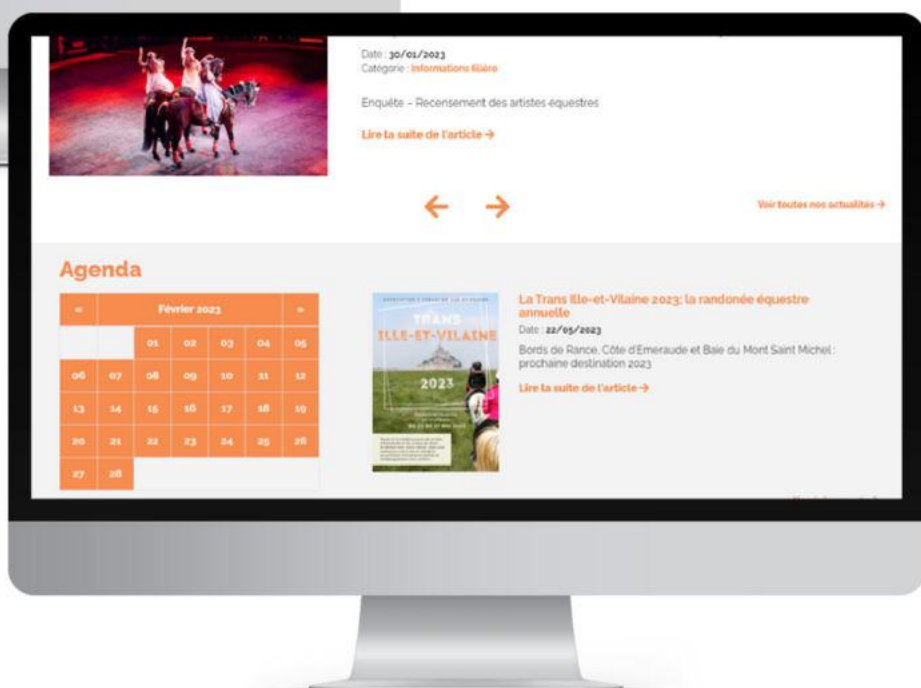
Date : 30/01/2023
Catégorie : Informations filière

Enquête – Recensement des artistes équestres

Lire la suite de l'article →

←  →

Voir toutes nos actualités →

Agenda

| « | Février 2023 | | | | | » |
|---|---|---|---|---|---|---|
| | | 01 | 02 | 03 | 04 | 05 |
| 06 | 07 | 08 | 09 | 10 | 11 | 12 |
| 13 | 14 | 15 | 16 | 17 | 18 | 19 |
| 20 | 21 | 22 | 23 | 24 | 25 | 26 |
| 27 | 28 | | | | | |

TRANS ILLE-ET-VILAINE 2023

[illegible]

La Trans Ille-et-Vilaine 2023: la randonée équestre annuelle
Date : 22/05/2023
Bords de Rance, Côte d'Emeraude et Baie du Mont Saint Michel : prochaine destination 2023
Lire la suite de l'article →